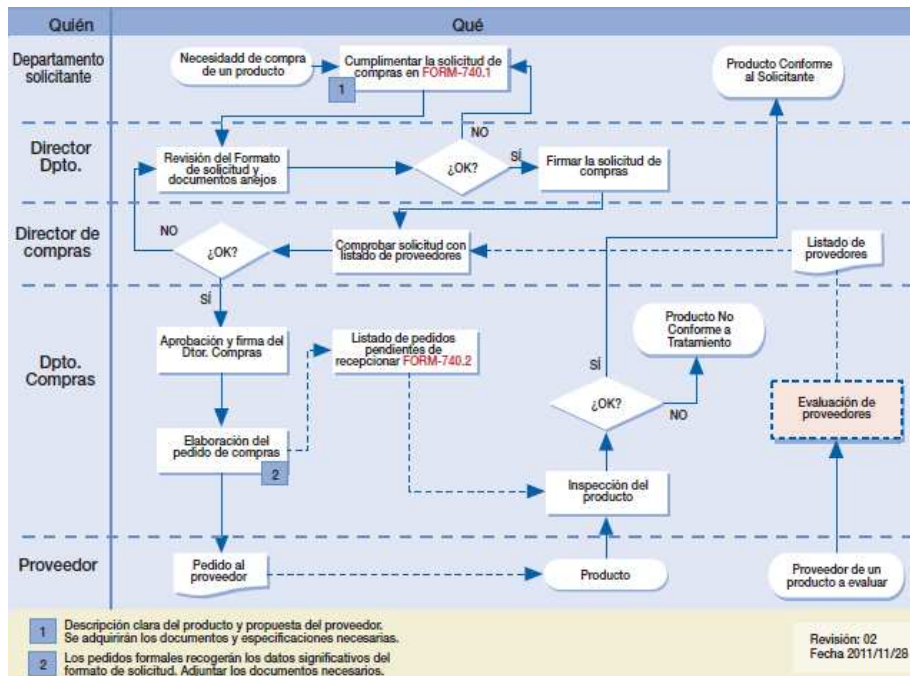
Quién

Qué

Departamento solicitante

Necesidadd de compra de un producto

Cumplimentar la solicitud de compras en FORM-740.1

1

Producto Conforme al Solicitante

NO

Director Dpto.

Revisión del Formato de solicitud y documentos anejos

¿OK?

SÍ

Firmar la solicitud de compras

Director de compras

NO

¿OK?

Comprobar solicitud con listado de proveedores

Listado de provedores

SÍ

Dpto. Compras

Aprobación y firma del Dtor. Compras

Listado de pedidos pendientes de recepcionar FORM-740.2

Producto No Conforme a Tratamiento

SÍ

¿OK?

NO

Evaluación de proveedores

Elaboración del pedido de compras

2

Inspección del producto

Proveedor

Pedido al proveedor

Producto

Proveedor de un producto a evaluar

1 Descripción clara del producto y propuesta del proveedor. Se adquirirán los documentos y especificaciones necesarias.

2 Los pedidos formales recogerán los datos significativos del formato de solicitud. Adjuntar los documentos necesarios.

Revisión: 02
Fecha 2011/11/28